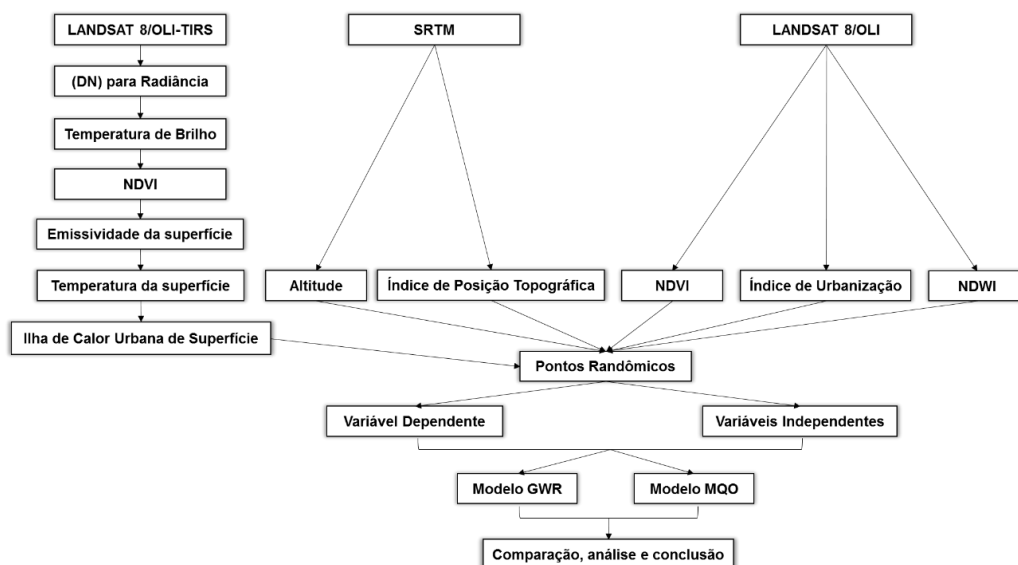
LANDSAT 8/OLI-TIRS

(DN) para Radiância

Temperatura de Brilho

NDVI

Emissividade da superfície

Temperatura da superfície

Ilha de Calor Urbana de Superfície

SRTM

Altitude

Índice de Posição Topográfica

LANDSAT 8/OLI

NDVI

Índice de Urbanização

NDWI

Pontos Randômicos

Variável Dependente

Variáveis Independentes

Modelo GWR

Modelo MQO

Comparação, análise e conclusão